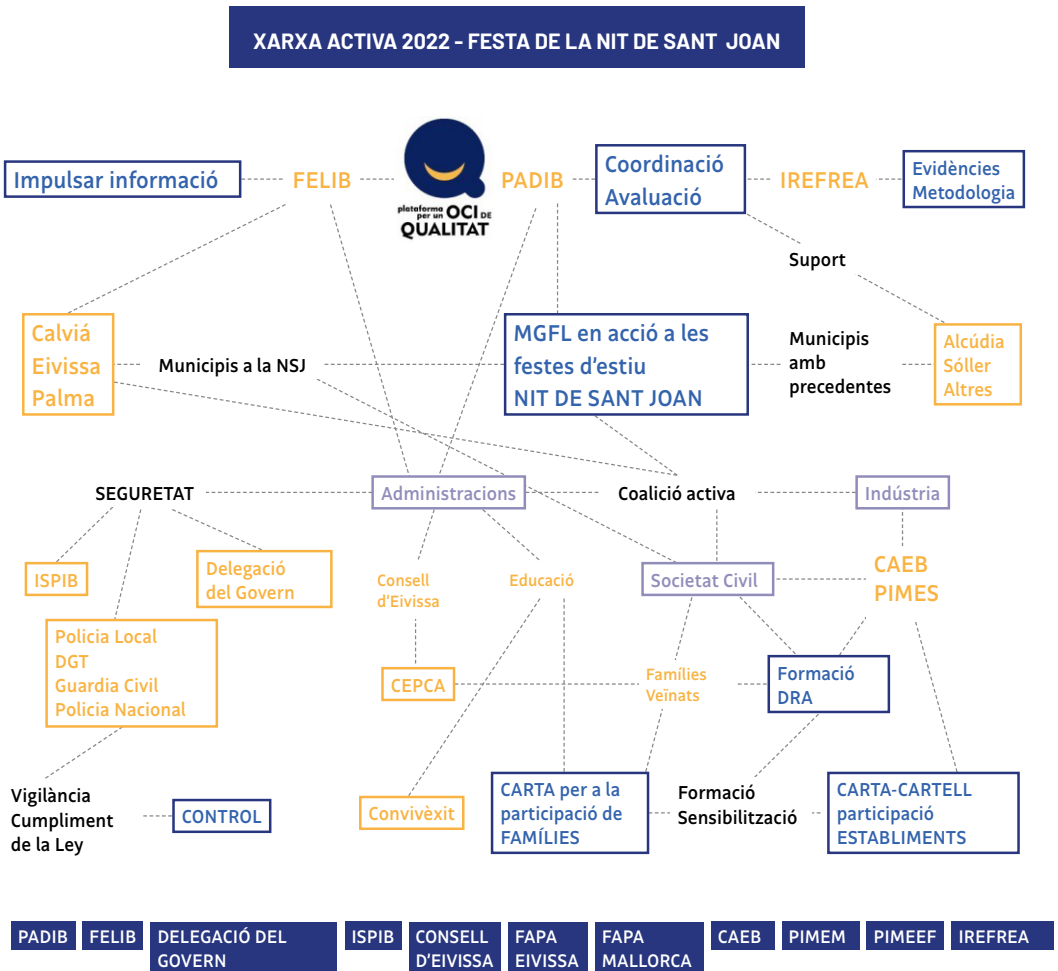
XARXA ACTIVA 2022 - FESTA DE LA NIT DE SANT JOAN

Impulsar informació

FELIB

plataforma per un OCI DE QUALITAT

PADIB

Coordinació Avaluació

IREFREA

Evidències Metodologia

Suport

Calviá Eivissa Palma

Municipis a la NSJ

MGFL en acció a les festes d'estiu NIT DE SANT JOAN

Municipis amb precedentes

Alcúdia Sóller Altres

SEGURETAT

Administracions

Coalició activa

Indústria

ISPIB

Delegació del Govern

Consell d'Eivissa

Educació

Societat Civil

CAEB PIMES

Policia Local DGT Guardia Civil Policia Nacional

CEPCA

Famílies Veïnats

Formació DRA

Vigilància Cumpliment de la Ley

CONTROL

Convivèxit

CARTA per a la participació de FAMÍLIES

Formació Sensibilització

CARTA-CARTELL participació ESTABLIMENTS

PADIB FELIB DELEGACIÓ DEL GOVERN ISPIB CONSELL D'EIVISSA FAPA EIVISSA FAPA MALLORCA CAEB PIMEM PIMEEF IREFREA